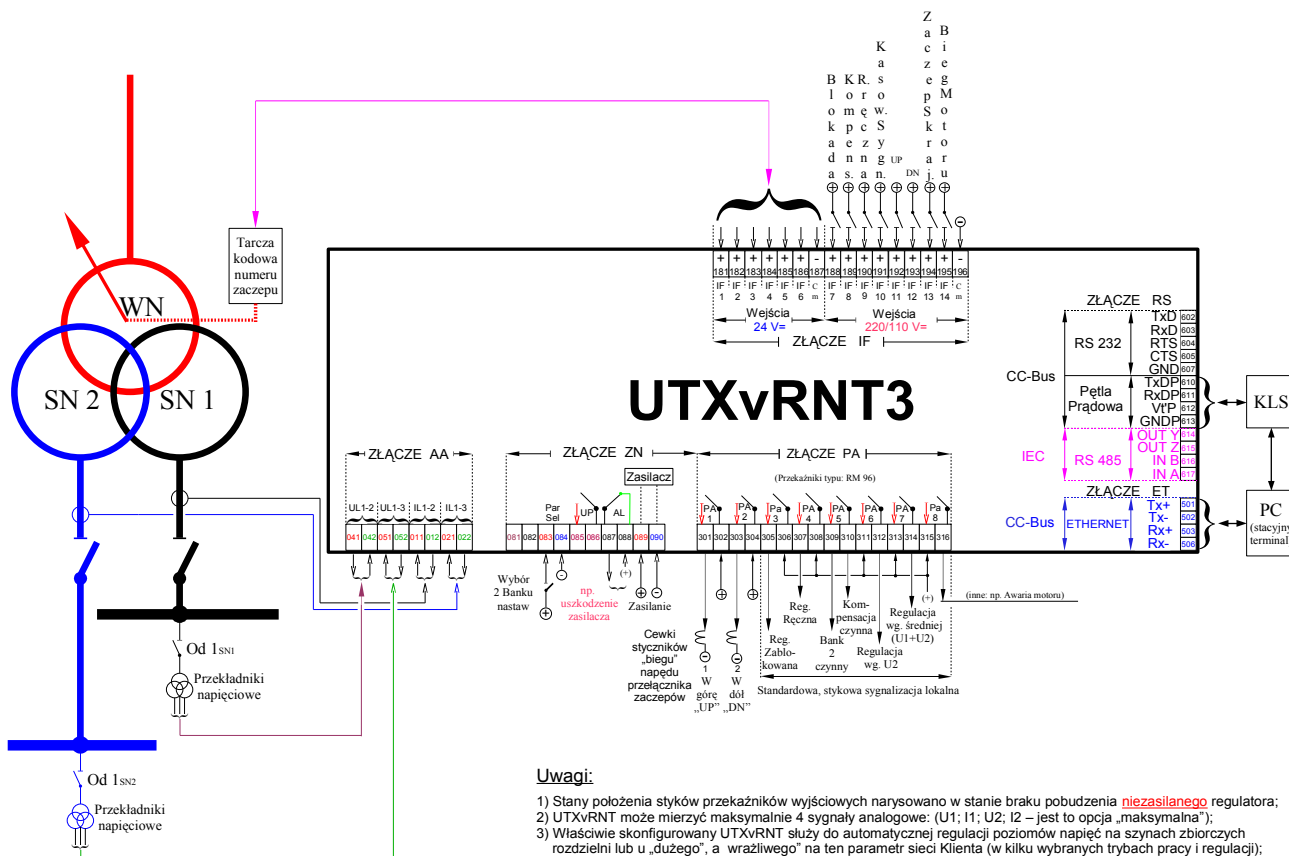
WN
SN 2
SN 1
Tarcza kodowa numeru zaczepu

Blokada
Kor. mens.
R. ręczna
Kasow. Sygn.
UP
DN
Zaczep Skraj.
Bieg Motoru

+ 181 IF 1
+ 182 IF 2
+ 183 IF 3
+ 184 IF 4
+ 185 IF 5
+ 186 IF 6
- 187 Cm
+ 188 IF 7
+ 189 IF 8
+ 190 IF 9
+ 191 IF 10
+ 192 IF 11
+ 193 IF 12
+ 194 IF 13
+ 195 IF 14
- 196 Cm

Wejścia 24 V=
Wejścia 220/110 V=
ZŁĄCZE IF

UTXvRNT3

ZŁĄCZE RS
RS 232
TxD 602
RxD 603
RTS 604
CTS 605
GND 607
CC-Bus
Pętla Prądowa
TxDP 610
RxDP 611
VtP 612
GNDP 613
KLS
IEC
RS 485
OUT Y 614
OUT Z 615
IN B 616
IN A 617
ZŁĄCZE ET
CC-Bus
ETHERNET
Tx+ 501
Tx- 502
Rx+ 503
Rx- 506
PC (stacyjny terminal

ZŁĄCZE AA
UL1-2 UL1-3 IL1-2 IL1-3
041 042 051 052 011 012 021 022

ZŁĄCZE ZN
Par Sel
UP
AL
Zasilacz
081 082 083 084 085 086 087 088 089 090
Wybór 2 Banku nastaw
np. uszkodzenie zasilacza
(+)
Zasilanie

ZŁĄCZE PA
(Przekaźniki typu: RM 96)
PA 1 PA 2 Pa 3 PA 4 PA 5 PA 6 PA 7 Pa 8
301 302 303 304 305 306 307 308 309 310 311 312 313 314 315 316
Cewki styczników „biegu" napędu przełącznika zaczepów
1 W górę „UP"
2 W dół „DN"
Reg. Ręczna
Reg. Zablokowana
Bank 2 czynny
Kompensacja czynna
Regulacja wg. U2
Regulacja wg. średniej (U1+U2)
(+)
(inne: np. Awaria motoru)
Standardowa, stykowa sygnalizacja lokalna

Od 1SN1
Przekładniki napięciowe
Od 1SN2
Przekładniki napięciowe

Uwagi:
1) Stany położenia styków przekaźników wyjściowych narysowano w stanie braku pobudzenia niezasilanego regulatora;
2) UTXvRNT może mierzyć maksymalnie 4 sygnały analogowe: (U1; I1; U2; I2 – jest to opcja „maksymalna");
3) Właściwie skonfigurowany UTXvRNT służy do automatycznej regulacji poziomów napięć na szynach zbiorczych rozdzielni lub u „dużego", a wrażliwego" na ten parametr sieci Klienta (w kilku wybranych trybach pracy i regulacji);